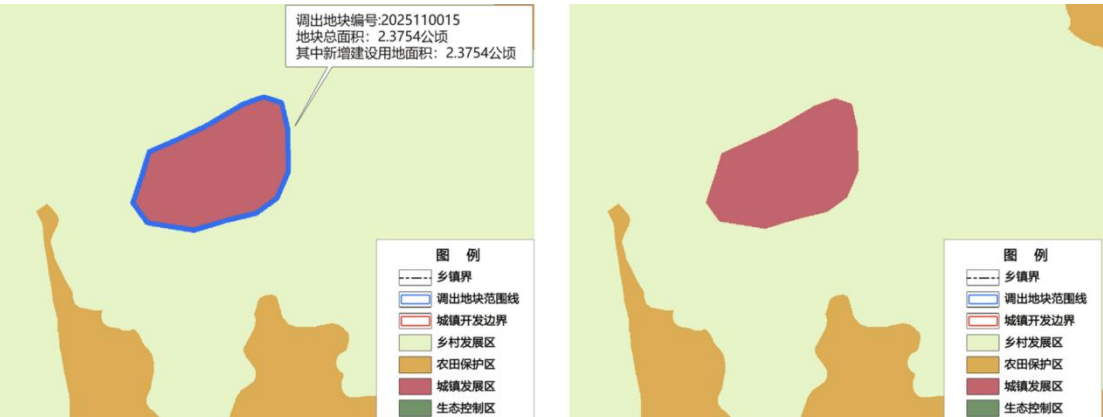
调出地块编号:2025110015
地块总面积：2.3754公顷
其中新增建设用地面积：2.3754公顷

图 例
乡镇界
调出地块范围线
城镇开发边界
乡村发展区
农田保护区
城镇发展区
生态控制区

图 例
乡镇界
调出地块范围线
城镇开发边界
乡村发展区
农田保护区
城镇发展区
生态控制区